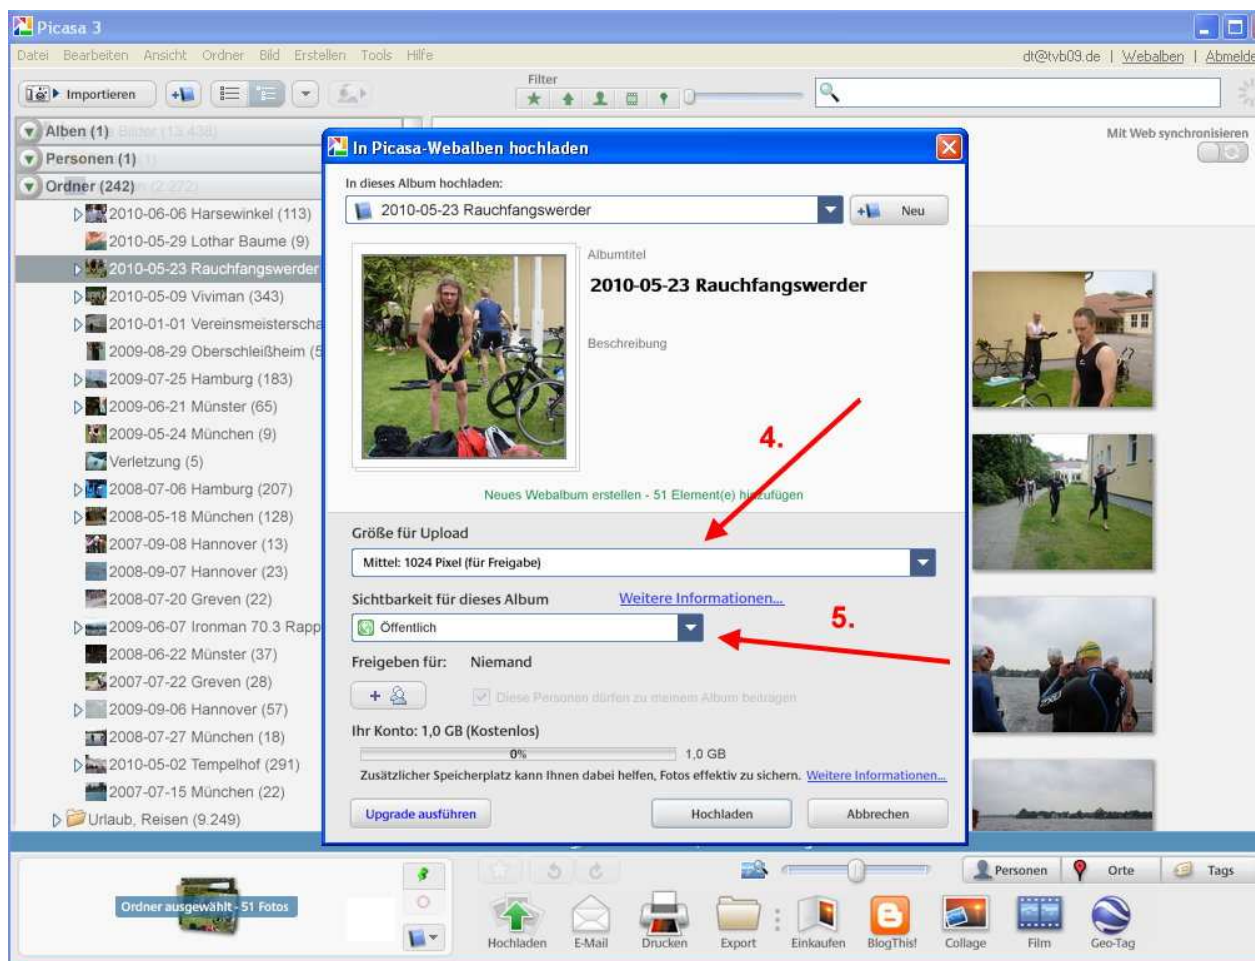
Picasa 3

Datei Bearbeiten Ansicht Ordner Bild Erstellen Tools Hilfe

dt@tvb09.de | Webalben | Abmelde

Importieren

Filter

Alben (1)

Personen (1)

Ordner (242)

2010-06-06 Harsewinkel (113)
2010-05-29 Lothar Baume (9)
2010-05-23 Rauchfangswerder
2010-05-09 Viviman (343)
2010-01-01 Vereinsmeisterscha
2009-08-29 Oberschleißheim (5
2009-07-25 Hamburg (183)
2009-06-21 Münster (65)
2009-05-24 München (9)
Verletzung (5)
2008-07-06 Hamburg (207)
2008-05-18 München (128)
2007-09-08 Hannover (13)
2008-09-07 Hannover (23)
2008-07-20 Greven (22)
2009-06-07 Ironman 70.3 Rapp
2008-06-22 Münster (37)
2007-07-22 Greven (28)
2009-09-06 Hannover (57)
2008-07-27 München (18)
2010-05-02 Tempelhof (291)
2007-07-15 München (22)
Urlaub, Reisen (9.249)

Mit Web synchronisieren

In Picasa-Webalben hochladen

In dieses Album hochladen:

2010-05-23 Rauchfangswerder

Neu

Albumtitel

2010-05-23 Rauchfangswerder

Beschreibung

4.

Neues Webalbum erstellen - 51 Element(e) hinzufügen

Größe für Upload

Mittel: 1024 Pixel (für Freigabe)

Sichtbarkeit für dieses Album

Weitere Informationen...

5.

Öffentlich

Freigeben für: Niemand

Diese Personen dürfen zu meinem Album beitragen

Ihr Konto: 1,0 GB (Kostenlos)

0%

1,0 GB

Zusätzlicher Speicherplatz kann Ihnen dabei helfen, Fotos effektiv zu sichern. Weitere Informationen...

Upgrade ausführen

Hochladen

Abbrechen

Ordner ausgewählt - 51 Fotos

Personen

Orte

Tags

Hochladen E-Mail Drucken Export Einkaufen BlogThis! Collage Film Geo-Tag